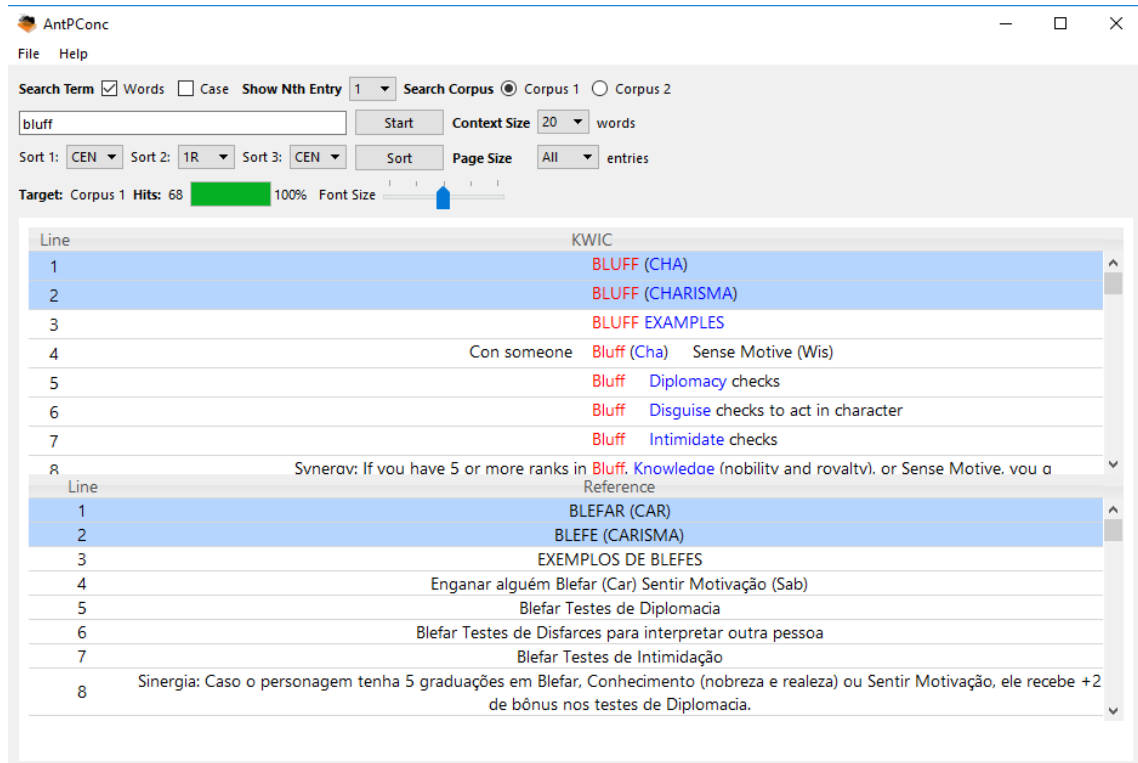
AntPConc

File Help

Search Term ☑ Words ☐ Case Show Nth Entry 1 Search Corpus ◉ Corpus 1 ○ Corpus 2

bluff Start Context Size 20 words

Sort 1: CEN Sort 2: 1R Sort 3: CEN Sort Page Size All entries

Target: Corpus 1 Hits: 68 100% Font Size

| Line | KWIC |
|---|---|
| 1 | BLUFF (CHA) |
| 2 | BLUFF (CHARISMA) |
| 3 | BLUFF EXAMPLES |
| 4 | Con someone Bluff (Cha) Sense Motive (Wis) |
| 5 | Bluff Diplomacy checks |
| 6 | Bluff Disguise checks to act in character |
| 7 | Bluff Intimidate checks |
| 8 | Synergy: If you have 5 or more ranks in Bluff, Knowledge (nobility and royalty), or Sense Motive, you g |

| Line | Reference |
|---|---|
| 1 | BLEFAR (CAR) |
| 2 | BLEFE (CARISMA) |
| 3 | EXEMPLOS DE BLEFES |
| 4 | Enganar alguém Blefar (Car) Sentir Motivação (Sab) |
| 5 | Blefar Testes de Diplomacia |
| 6 | Blefar Testes de Disfarces para interpretar outra pessoa |
| 7 | Blefar Testes de Intimidação |
| 8 | Sinergia: Caso o personagem tenha 5 graduações em Blefar, Conhecimento (nobreza e realeza) ou Sentir Motivação, ele recebe +2 de bônus nos testes de Diplomacia. |